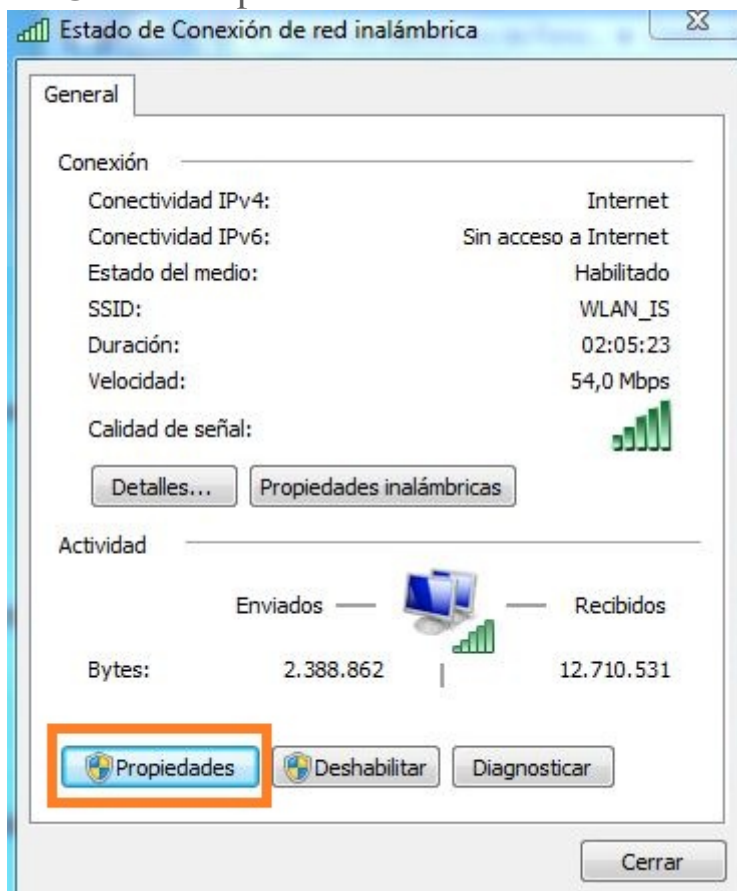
Estado de Conexión de red inalámbrica

General

Conexión

| | |
|---|---|
| Conectividad IPv4: | Internet |
| Conectividad IPv6: | Sin acceso a Internet |
| Estado del medio: | Habilitado |
| SSID: | WLAN_IS |
| Duración: | 02:05:23 |
| Velocidad: | 54,0 Mbps |
| Calidad de señal: | |

Detalles... Propiedades inalámbricas

Actividad

Enviados — — Recibidos

Bytes: 2.388.862 12.710.531

Propiedades Deshabilitar Diagnosticar

Cerrar